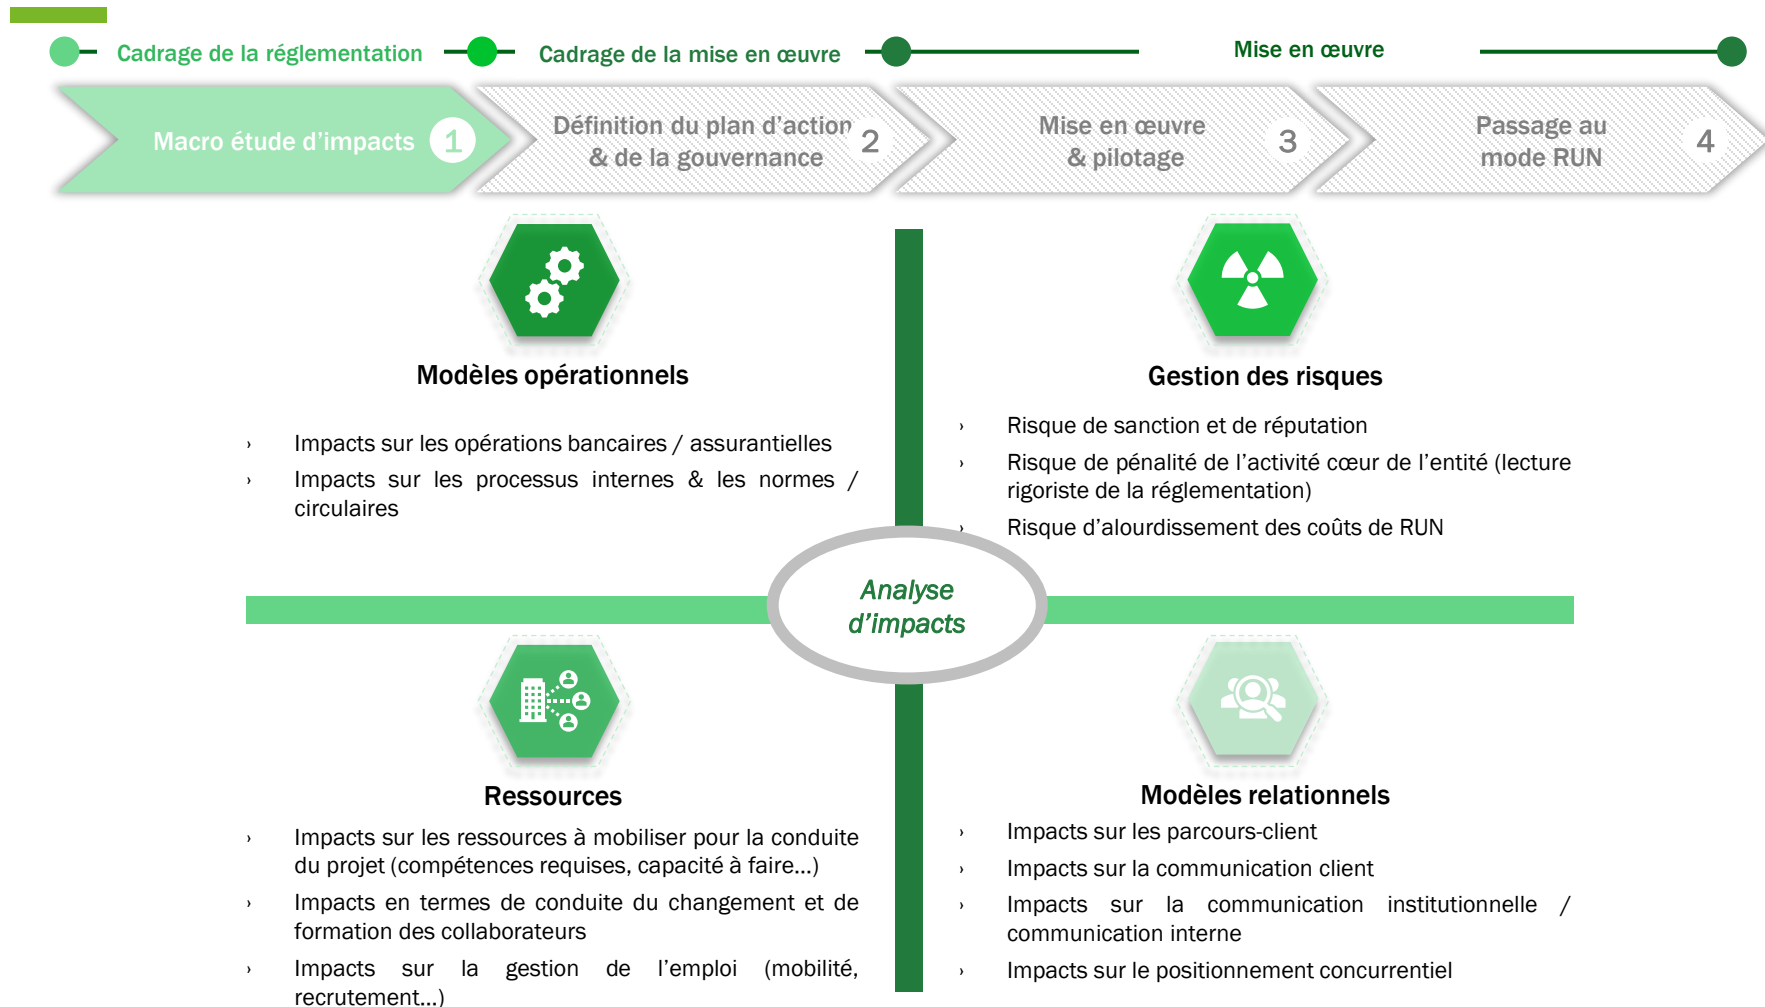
Cadrage de la réglementation
Cadrage de la mise en œuvre
Mise en œuvre

Macro étude d'impacts 1
Définition du plan d'action & de la gouvernance 2
Mise en œuvre & pilotage 3
Passage au mode RUN 4

Modèles opérationnels

› Impacts sur les opérations bancaires / assurantielles
› Impacts sur les processus internes & les normes / circulaires

Gestion des risques

› Risque de sanction et de réputation
› Risque de pénalité de l'activité cœur de l'entité (lecture rigoriste de la réglementation)
› Risque d'alourdissement des coûts de RUN

Analyse d'impacts

Ressources

› Impacts sur les ressources à mobiliser pour la conduite du projet (compétences requises, capacité à faire…)
› Impacts en termes de conduite du changement et de formation des collaborateurs
› Impacts sur la gestion de l'emploi (mobilité, recrutement…)

Modèles relationnels

› Impacts sur les parcours-client
› Impacts sur la communication client
› Impacts sur la communication institutionnelle / communication interne
› Impacts sur le positionnement concurrentiel